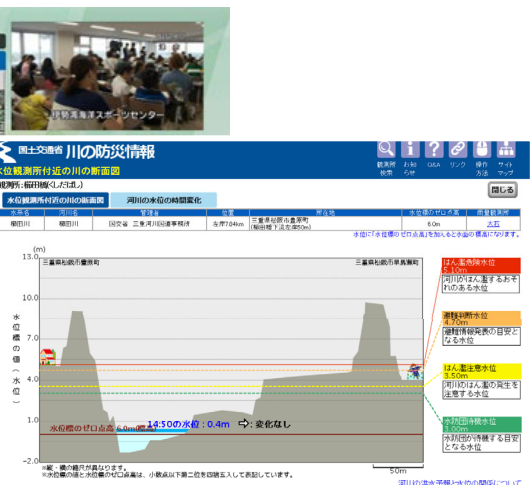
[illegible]海洋スポーツセンター

国土交通省 川の防災情報

水位観測所付近の川の断面図

観測所:櫛田橋(くしだばし)

観測所検索 お知らせ Q&A リンク 操作方法 サイトマップ

閉じる

水位観測所付近の川の断面図 | 河川の水位の時間変化

| 水系名 | 河川名 | 管理者 | 位置 | 所在地 | 水位標のゼロ点高 | 周辺観測所 |
|---|---|---|---|---|---|---|
| 櫛田川 | 櫛田川 | 国交省 三重河川国道事務所 | 左岸7.84km | 三重県松阪市豊原町(櫛田橋下流左岸50m) | 6.0m | 大石 |

水位は「水位標のゼロ点高」を加えると水面の標高になります。

(m)

三重県松阪市豊原町

三重県松阪市早馬瀬町

10.0

7.0

4.0

1.0

-2.0

水位標の値(水位)

はん濫危険水位 5.10m 河川がはん濫するおそれのある水位

避難判断水位 4.70m 避難情報発表の目安となる水位

はん濫注意水位 3.50m 河川がはん濫の発生を注意する水位

水防団待機水位 3.00m 水防団が待機する目安となる水位

14:50の水位:0.4m ⇨:変化なし

水位標のゼロ点高 6.0m

50m

※縦・横の縮尺が異なります。
※水位標の値と水位標のゼロ点高は、小数点以下第二位を四捨五入して表記しています。

河川の洪水予報などの種類について